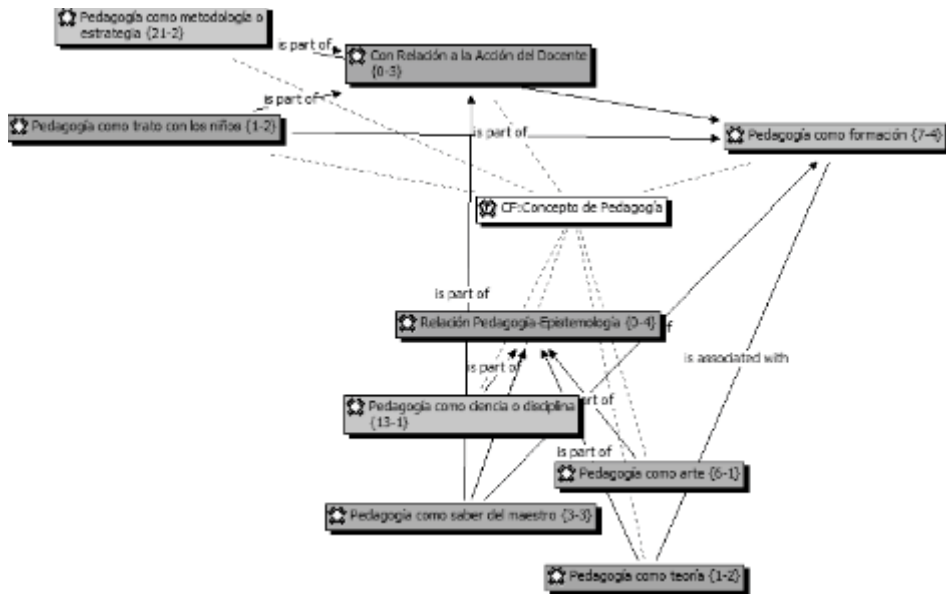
Pedagogía como metodología o estrategia {21-2}

is part of

Con Relación a la Acción del Docente {0-3}

is part of

Pedagogía como trato con los niños {1-2}

is part of

Pedagogía como formación {7-4}

CF:Concepto de Pedagogía

is part of

Relación Pedagogía-Epistemología {0-4}

f

is part of

is associated with

Pedagogía como ciencia o disciplina {13-1}

part of

is part of

Pedagogía como arte {6-1}

Pedagogía como saber del maestro {3-3}

Pedagogía como teoría {1-2}